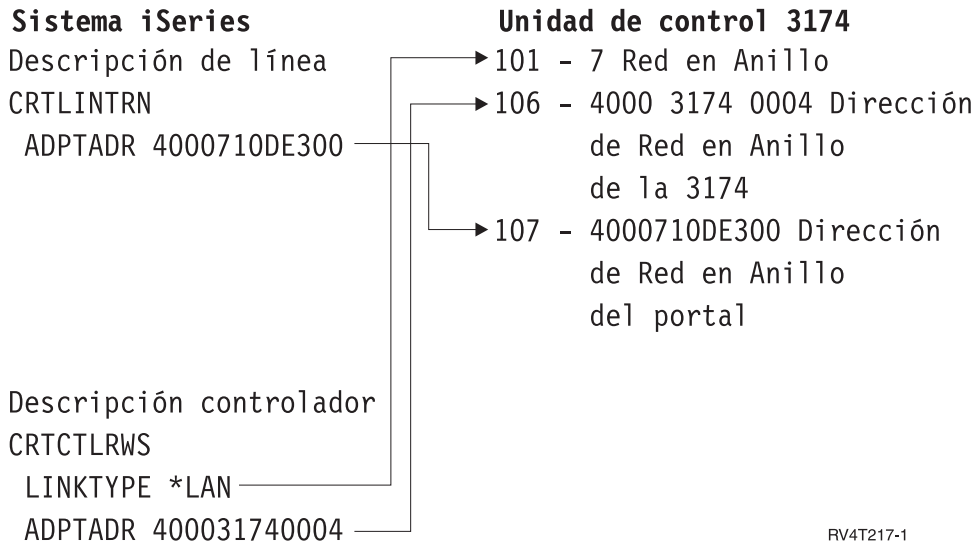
Sistema iSeries
Descripción de línea
CRTLINTRN
ADPTADR 4000710DE300

Descripción controlador
CRTCTLRWS
LINKTYPE *LAN
ADPTADR 400031740004

Unidad de control 3174
101 - 7 Red en Anillo
106 - 4000 3174 0004 Dirección de Red en Anillo de la 3174
107 - 4000710DE300 Dirección de Red en Anillo del portal

RV4T217-1